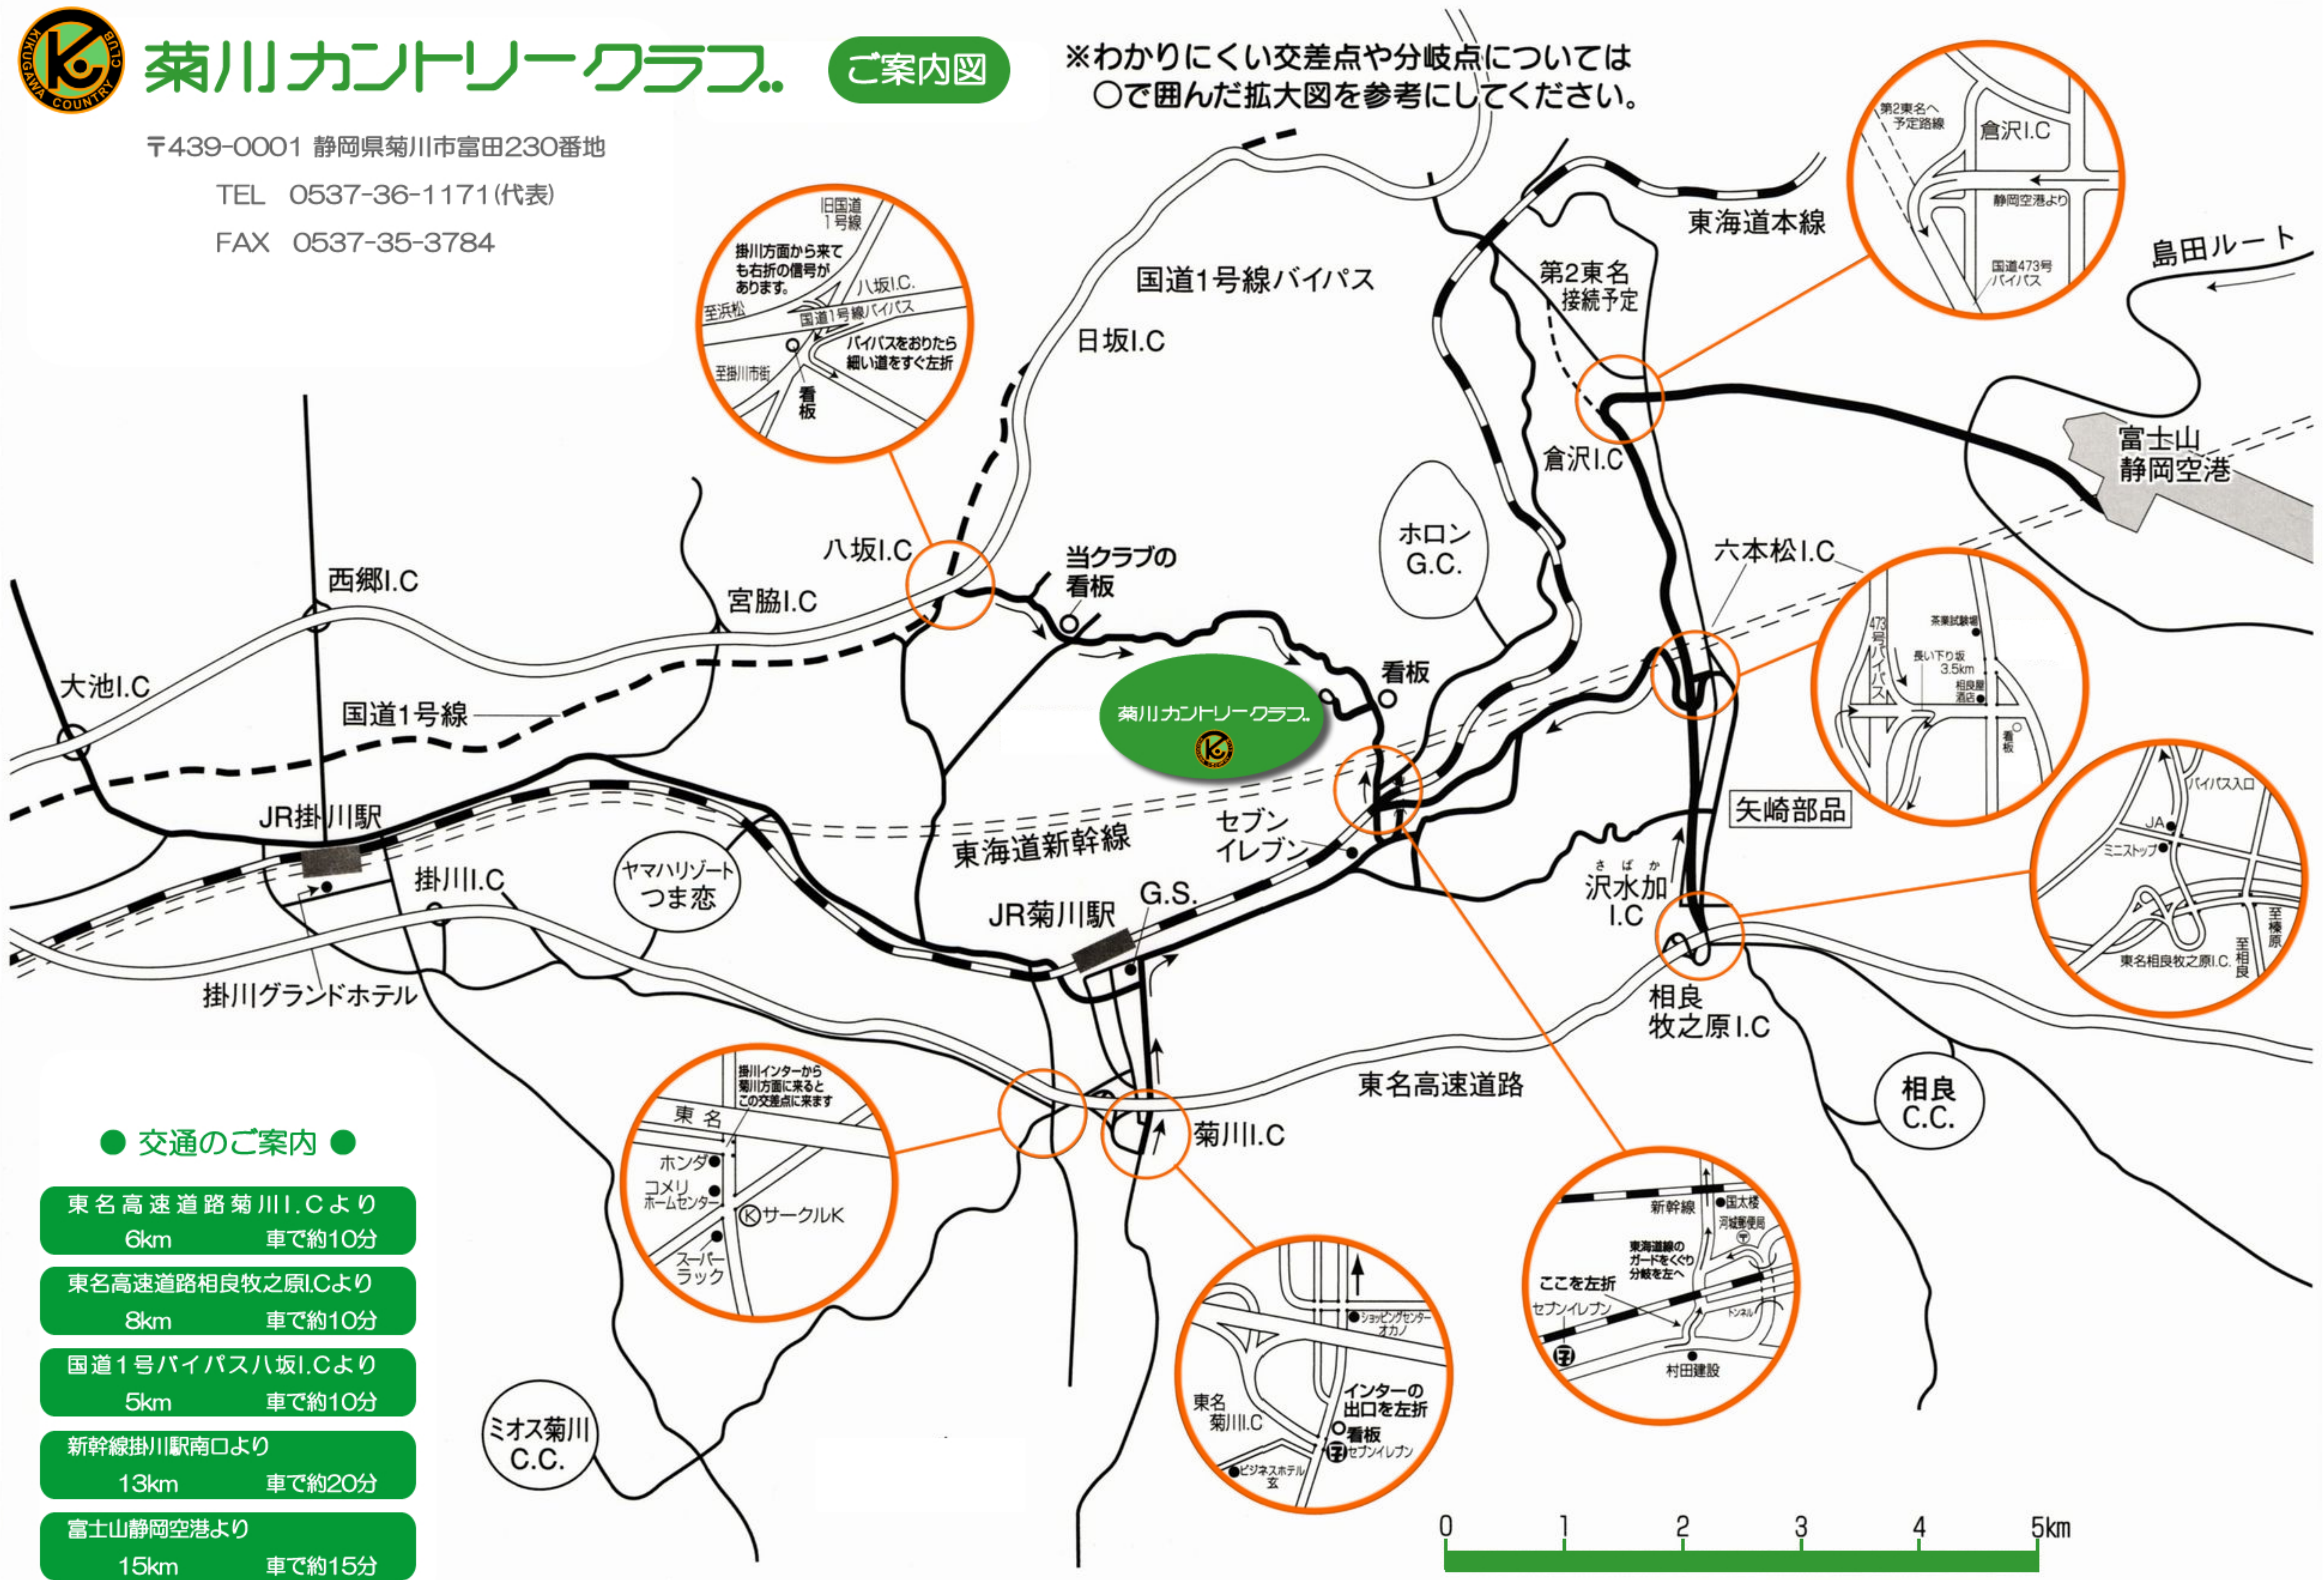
KIKUGAWA COUNTRY CLUB

菊川カントリークラブ

ご案内図

※わかりにくい交差点や分岐点については
○で囲んだ拡大図を参考にしてください。

〒439-0001 静岡県菊川市富田230番地
TEL 0537-36-1171(代表)
FAX 0537-35-3784

旧国道1号線
掛川方面から来ても右折の信号があります。
八坂I.C.
至浜松
国道1号線バイパス
バイパスをおりたら細い道をすぐ左折
至掛川市街
看板

第2東名へ予定路線
倉沢I.C
静岡空港より
国道473号バイパス

東海道本線
島田ルート
国道1号線バイパス
第2東名接続予定
日坂I.C
倉沢I.C
富士山静岡空港
ホロンG.C.
八坂I.C
当クラブの看板
西郷I.C
宮脇I.C
六本松I.C
看板
大池I.C
国道1号線
菊川カントリークラブ
JR掛川駅
東海道新幹線
セブンイレブン
矢崎部品
掛川I.C
ヤマハリゾートつま恋
G.S.
JR菊川駅
さばか
沢水加I.C
掛川グランドホテル
相良牧之原I.C
東名高速道路
相良C.C.
菊川I.C
ミオス菊川C.C.

茶業試験場
473号バイパス
長い下り坂3.5km
相良屋酒店
看板

バイパス入口
JA
ミニストップ
至榛原
至相良
東名相良牧之原I.C.

掛川インターから菊川方面に来るとこの交差点に来ます
東名
ホンダ
コメリホームセンター
サークルK
スーパーラック

ショッピングセンターオカノ
東名菊川I.C
インターの出口を左折
看板
セブンイレブン
ビジネスホテル玄

新幹線
国太楼
河城郵便局
東海道線のガードをくぐり分岐を左へ
ここを左折
セブンイレブン
トンネル
村田建設

● 交通のご案内 ●

東名高速道路菊川I.Cより
6km 車で約10分

東名高速道路相良牧之原I.Cより
8km 車で約10分

国道1号バイパス八坂I.Cより
5km 車で約10分

新幹線掛川駅南口より
13km 車で約20分

富士山静岡空港より
15km 車で約15分

0 1 2 3 4 5km